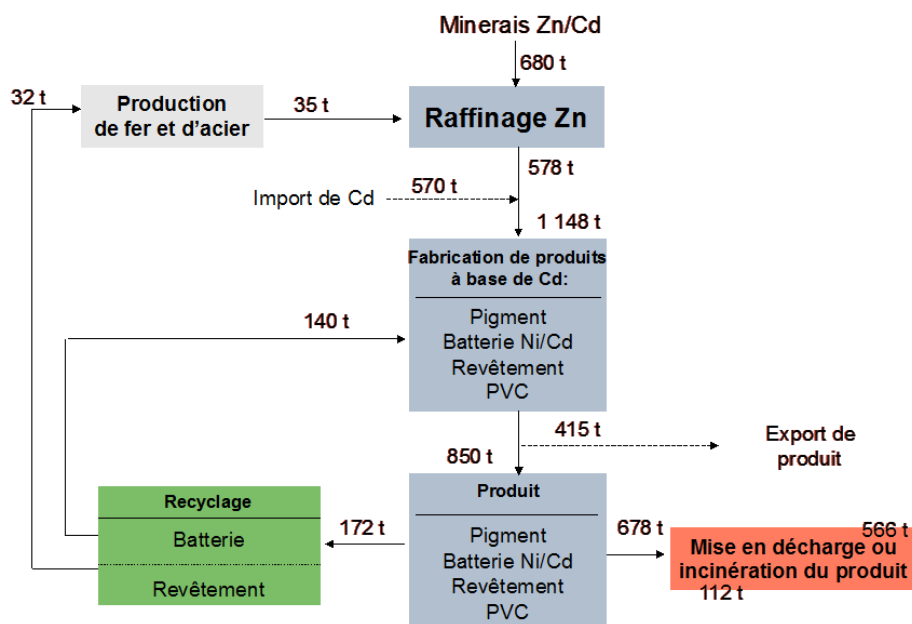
Minerais Zn/Cd

680 t

32 t

Production de fer et d'acier

35 t

Raffinage Zn

578 t

Import de Cd

570 t

1 148 t

Fabrication de produits à base de Cd:

Pigment
Batterie Ni/Cd
Revêtement
PVC

140 t

415 t

Export de produit

850 t

Recyclage

Batterie

Revêtement

172 t

Produit

Pigment
Batterie Ni/Cd
Revêtement
PVC

678 t

566 t

Mise en décharge ou incinération du produit

112 t